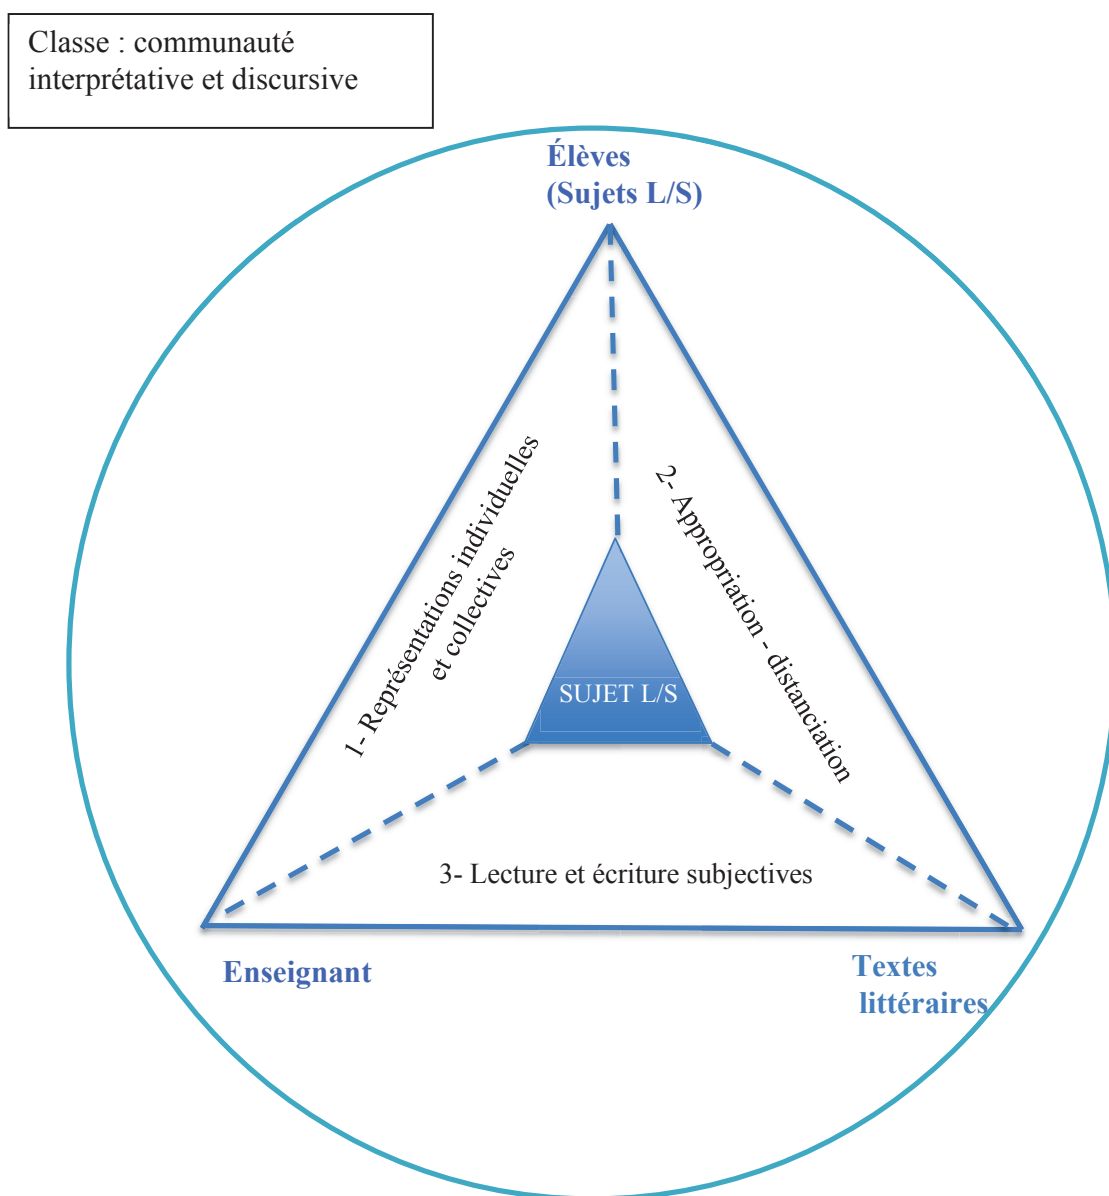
Classe : communauté interprétative et discursive

Élèves
(Sujets L/S)

1- Représentations individuelles et collectives

2- Appropriation - distanciation

SUJET L/S

3- Lecture et écriture subjectives

Enseignant

Textes littéraires